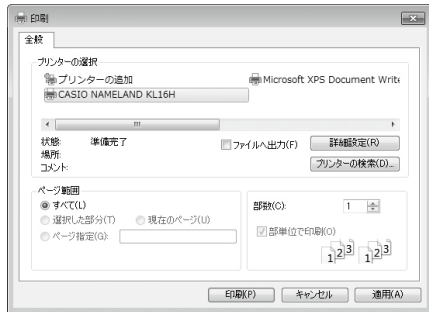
印刷

全般

プリンターの選択

プリンターの追加

Microsoft XPS Document Write

CASIO NAMELAND KL16H

状態: 準備完了

場所:

コメント:

ファイルへ出力(F)

詳細設定(R)

プリンターの検索(D)...

ページ範囲

すべて(L)

選択した部分(T)

現在のページ(U)

ページ指定(G):

部数(C): 1

部単位で印刷(O)

1 2 3 1 2 3

印刷(P)

キャンセル

適用(A)